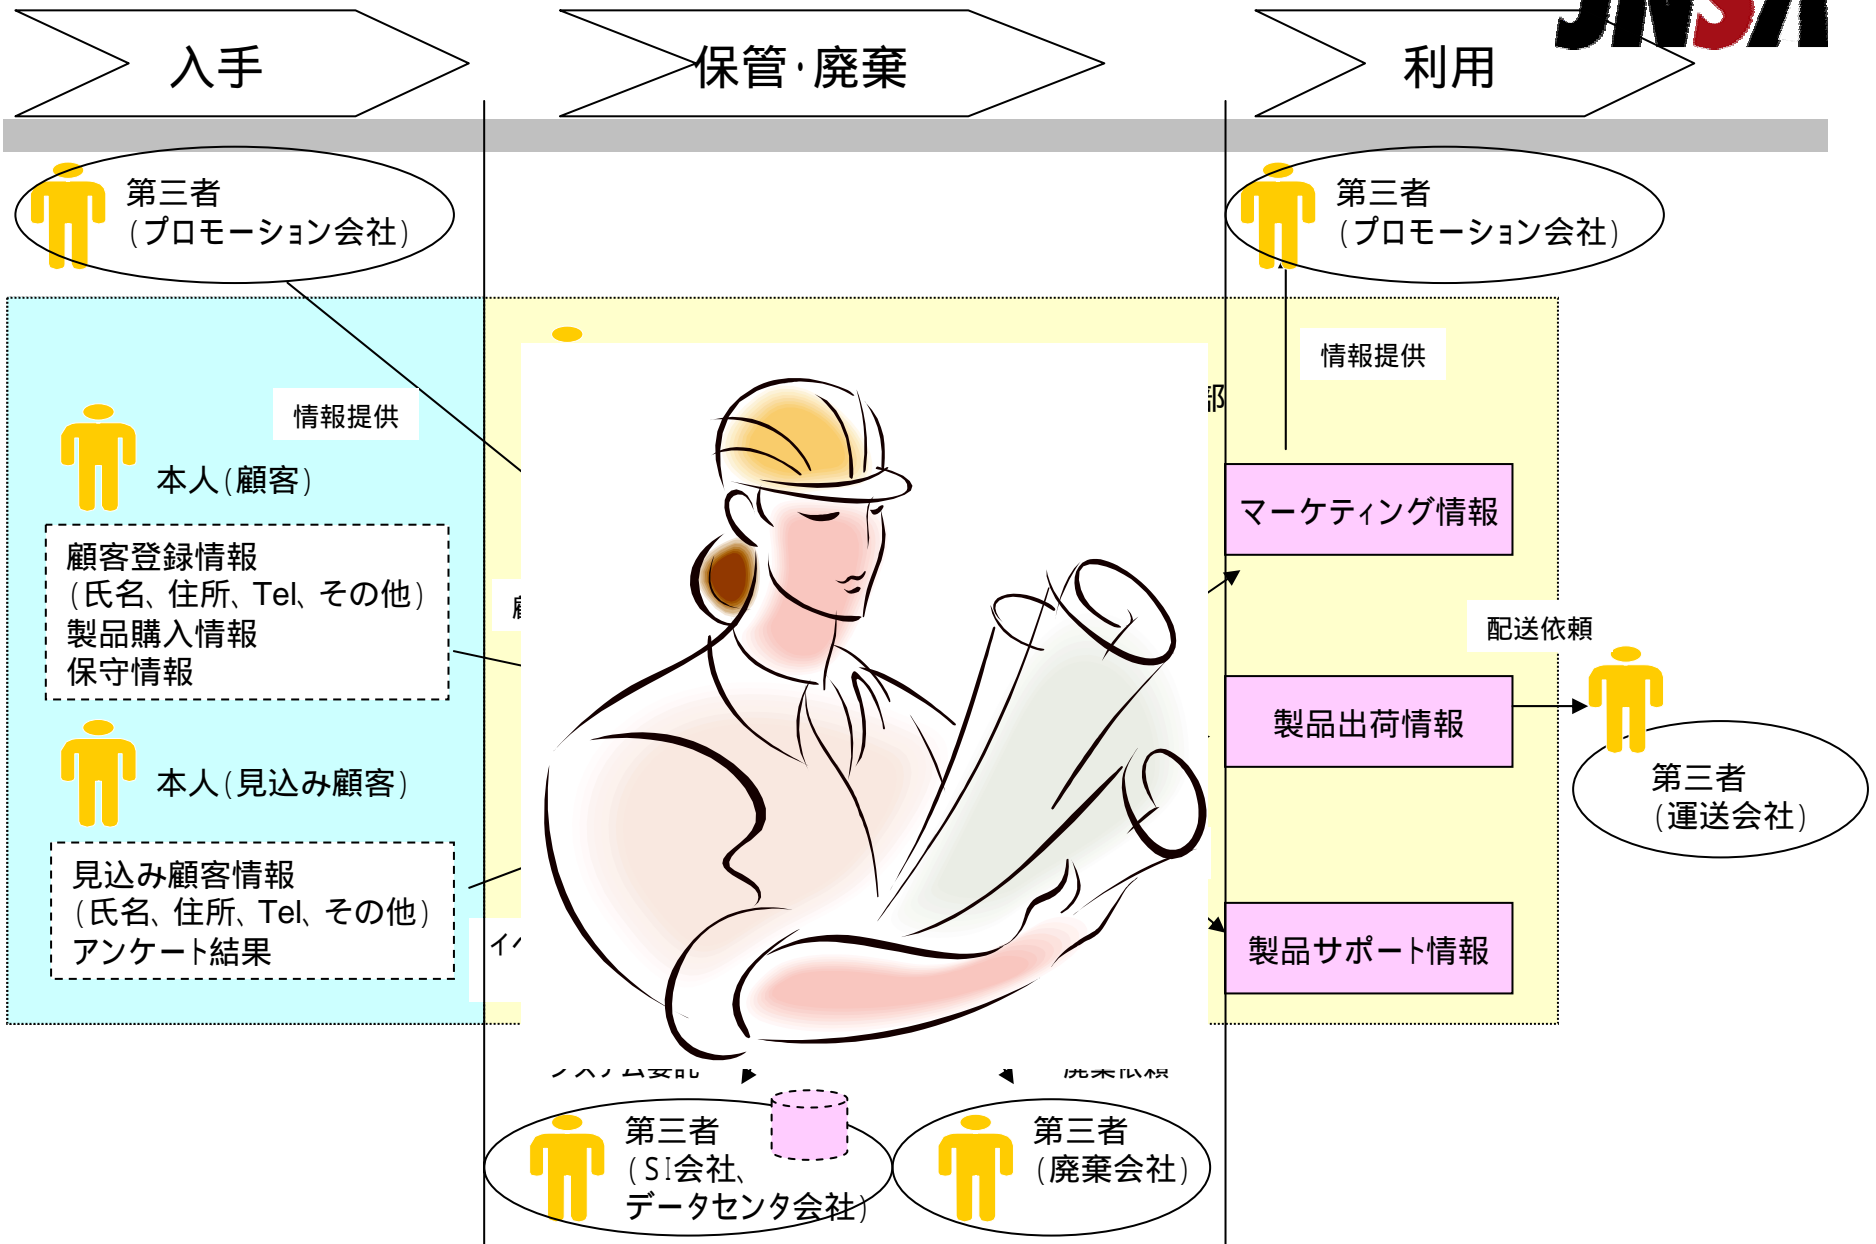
入手

保管·廃棄

利用

JNSA

第三者
（プロモーション会社）

第三者
（プロモーション会社）

情報提供

情報提供

本人（顧客）

顧客登録情報
（氏名、住所、Tel、その他）
製品購入情報
保守情報

本人（見込み顧客）

見込み顧客情報
（氏名、住所、Tel、その他）
アンケート結果

部

顧

イ

マーケティング情報

配送依頼

製品出荷情報

第三者
（運送会社）

製品サポート情報

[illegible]

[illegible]

第三者
（SI会社、
データセンタ会社）

第三者
（廃棄会社）